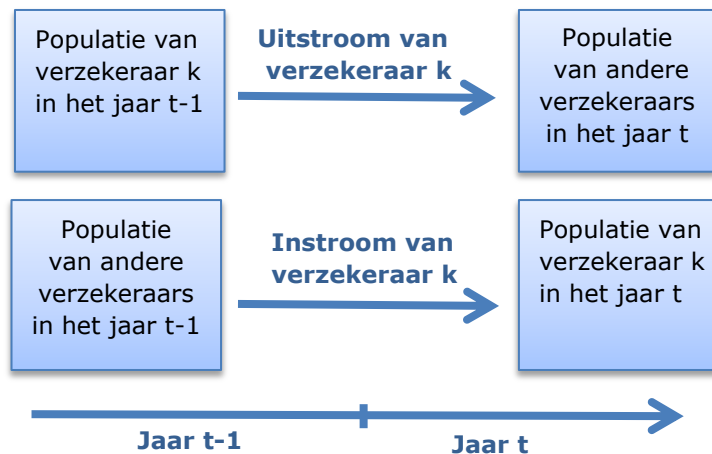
Populatie van verzekeraar k in het jaar t-1

Uitstroom van verzekeraar k

Populatie van andere verzekeraars in het jaar t

Populatie van andere verzekeraars in het jaar t-1

Instroom van verzekeraar k

Populatie van verzekeraar k in het jaar t

Jaar t-1

Jaar t